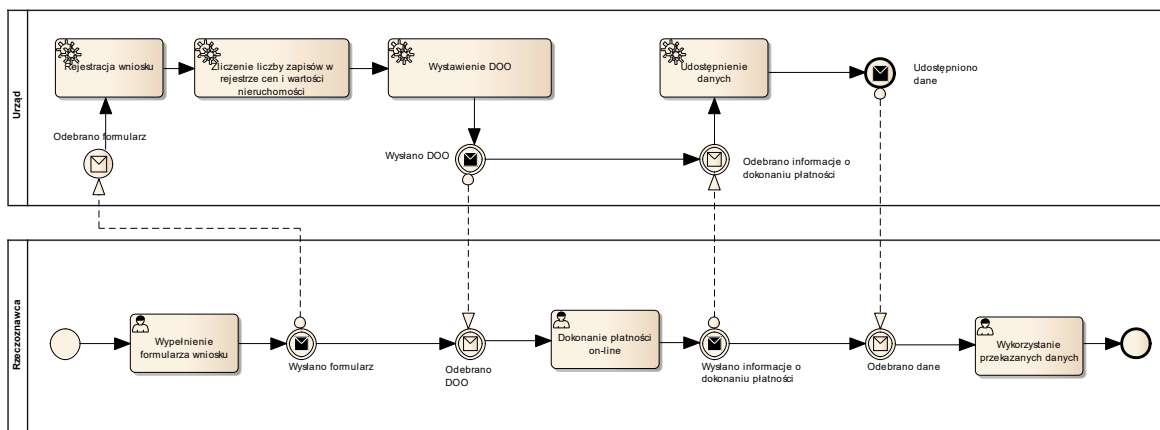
Urząd

Rejestracja wniosku

Zliczenie liczby zapisów w rejestrze cen i wartości nieruchomości

Wystawienie DOO

Udostępnienie danych

Udostępniono dane

Odebrano formularz

Wysłano DOO

Odebrano informacje o dokonaniu płatności

Rzeczoznawca

Wypełnienie formularza wniosku

Wysłano formularz

Odebrano DOO

Dokonanie płatności on-line

Wysłano informacje o dokonaniu płatności

Odebrano dane

Wykorzystanie przekazanych danych